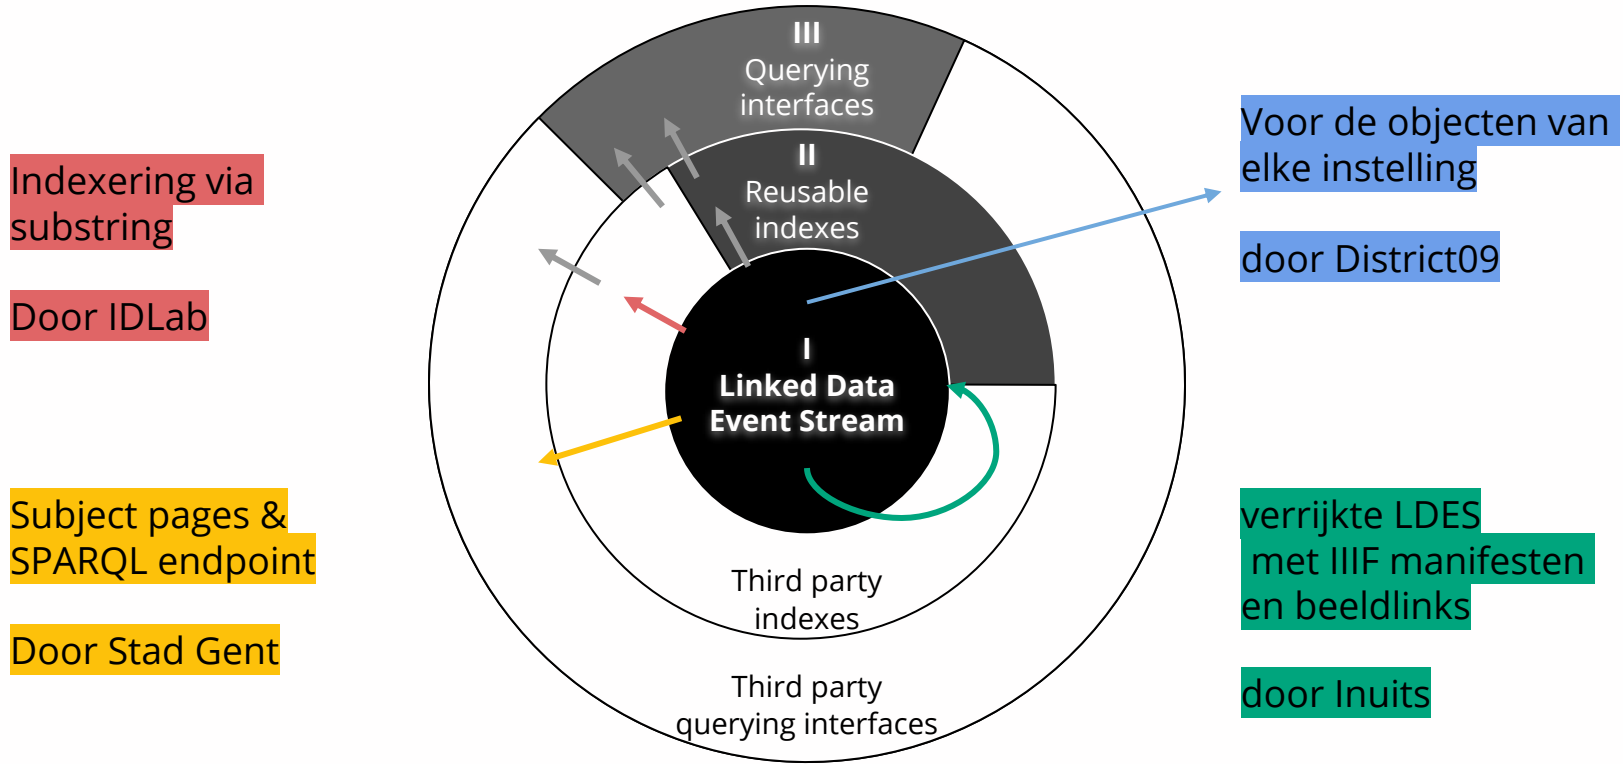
Indexering via substring

Door IDLab

Subject pages & SPARQL endpoint

Door Stad Gent

III
Querying interfaces

II
Reusable indexes

I
Linked Data Event Stream

Third party indexes

Third party querying interfaces

Voor de objecten van elke instelling

door District09

verrijkte LDES met IIIF manifesten en beeldlinks

door Inuits